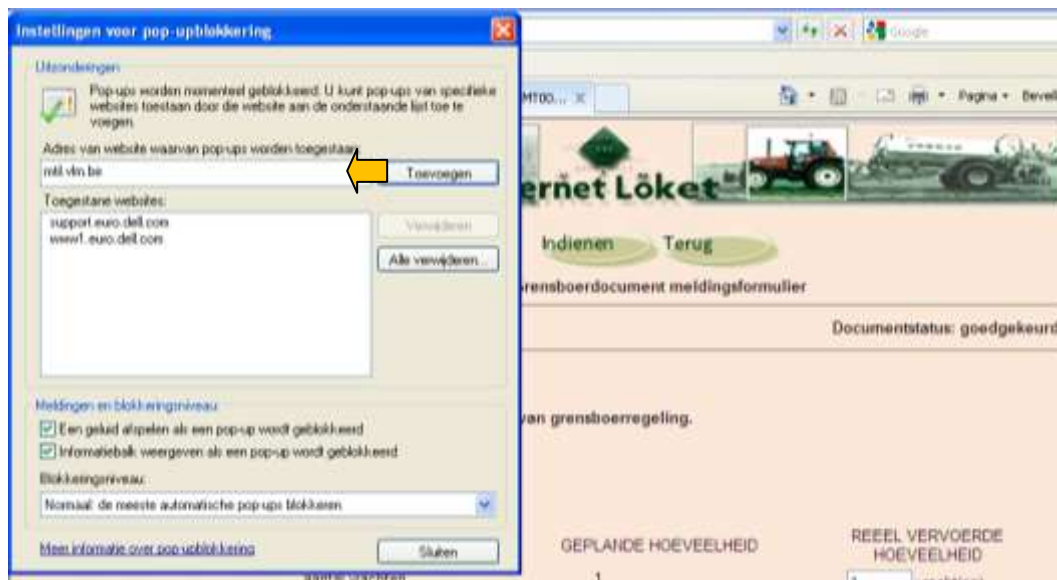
Instellingen voor pop-upblokkering

Uitzonderingen

Pop-ups worden momenteel geblokkeerd. U kunt pop-ups van specifieke websites toestaan door die website aan de onderstaande lijst toe te voegen.

Adres van website waarvan pop-ups worden toegestaan:

mtl.vlm.be

Toevoegen

Toegestane websites:

support.euro.dell.com
www1.euro.dell.com

Verwijderen

Alle verwijderen...

Meldingen en blokkeringsniveau:

Een geluid afspelen als een pop-up wordt geblokkeerd

Informatiebalk weergeven als een pop-up wordt geblokkeerd

Blokkeringsniveau:

Normaal: de meeste automatische pop-ups blokkeren

Meer informatie over pop-upblokkering

Sluiten

Google

MTOO... ×

Pagina ▾ Bevei

ernet Loket

Indienen Terug

rensboerdocument meldingsformulier

Documentstatus: goedgekeurd

van grensboerregeling.

GEPLANDE HOEVEELHEID

REEEL VERVOERDE HOEVEELHEID

1